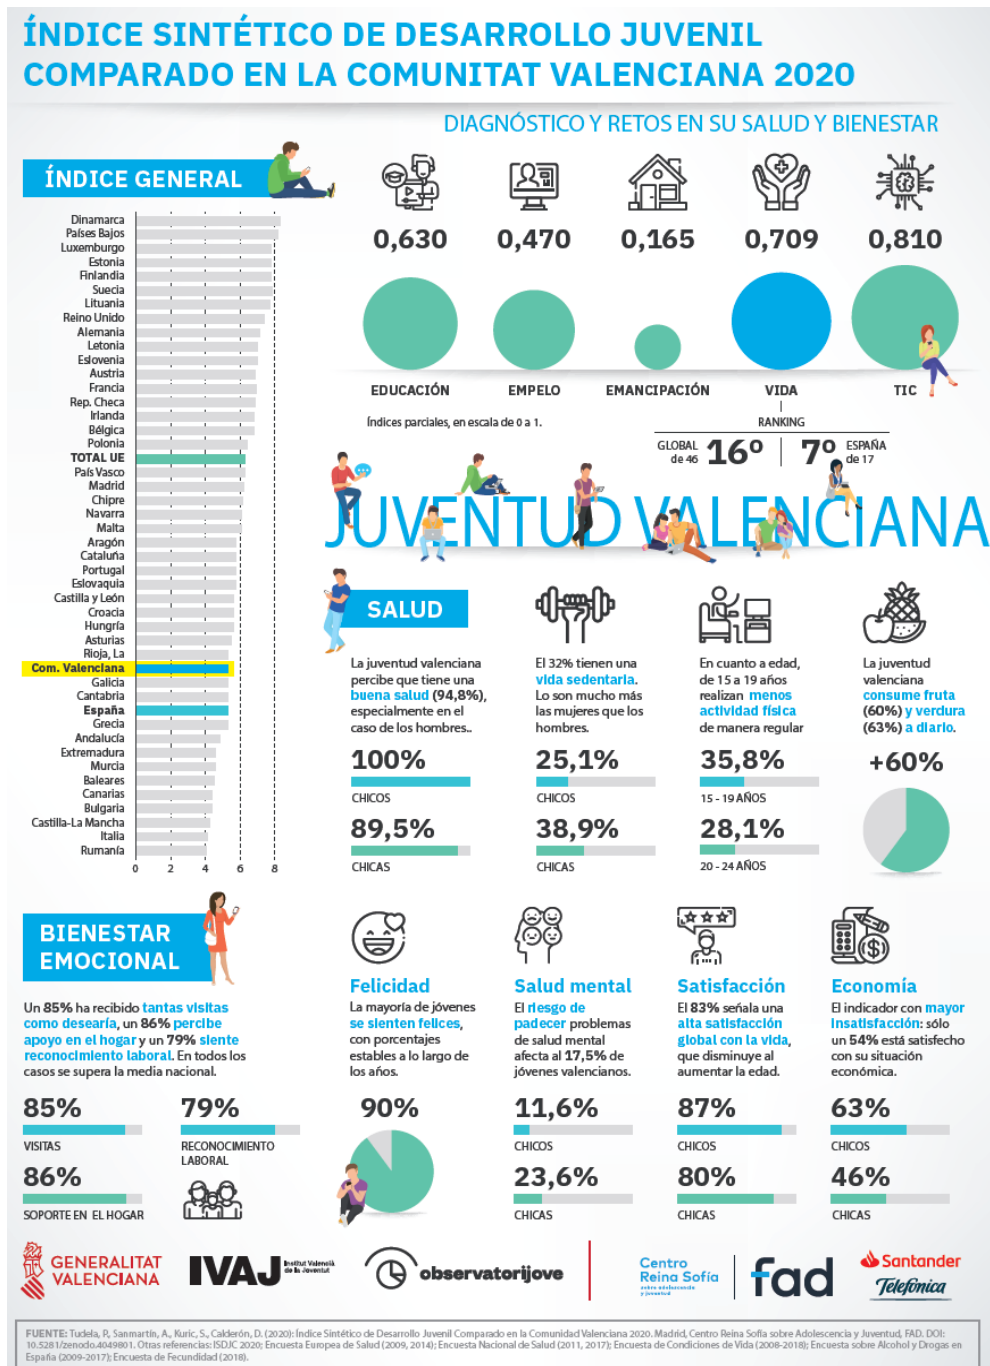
ÍNDICE SINTÉTICO DE DESARROLLO JUVENIL COMPARADO EN LA COMUNITAT VALENCIANA 2020

DIAGNÓSTICO Y RETOS EN SU SALUD Y BIENESTAR

ÍNDICE GENERAL

Dinamarca
Países Bajos
Luxemburgo
Estonia
Finlandia
Suecia
Lituania
Reino Unido
Alemania
Letonia
Eslovenia
Austria
Francia
Rep. Checa
Irlanda
Bélgica
Polonia
TOTAL UE
País Vasco
Madrid
Chipre
Navarra
Malta
Aragón
Cataluña
Portugal
Eslovaquia
Castilla y León
Croacia
Hungría
Asturias
Rioja, La
Com. Valenciana
Galicia
Cantabria
España
Grecia
Andalucía
Extremadura
Murcia
Baleares
Canarias
Bulgaria
Castilla-La Mancha
Italia
Rumanía

0 2 4 6 8

0,630 0,470 0,165 0,709 0,810

EDUCACIÓN EMPELO EMANCIPACIÓN VIDA TIC

Índices parciales, en escala de 0 a 1.

RANKING
GLOBAL de 46 16º
7º ESPAÑA de 17

JUVENTUD VALENCIANA

SALUD

La juventud valenciana percibe que tiene una buena salud (94,8%), especialmente en el caso de los hombres..

El 32% tienen una vida sedentaria. Lo son mucho más las mujeres que los hombres.

En cuanto a edad, de 15 a 19 años realizan menos actividad física de manera regular

La juventud valenciana consume fruta (60%) y verdura (63%) a diario.

100%
CHICOS
89,5%
CHICAS

25,1%
CHICOS
38,9%
CHICAS

35,8%
15 - 19 AÑOS
28,1%
20 - 24 AÑOS

+60%

BIENESTAR EMOCIONAL

Un 85% ha recibido tantas visitas como desearía, un 86% percibe apoyo en el hogar y un 79% siente reconocimiento laboral. En todos los casos se supera la media nacional.

85%
VISITAS
79%
RECONOCIMIENTO LABORAL
86%
SOPORTE EN EL HOGAR

Felicidad
La mayoría de jóvenes se sienten felices, con porcentajes estables a lo largo de los años.
90%

Salud mental
El riesgo de padecer problemas de salud mental afecta al 17,5% de jóvenes valencianos.
11,6%
CHICOS
23,6%
CHICAS

Satisfacción
El 83% señala una alta satisfacción global con la vida, que disminuye al aumentar la edad.
87%
CHICOS
80%
CHICAS

Economía
El indicador con mayor insatisfacción: sólo un 54% está satisfecho con su situación económica.
63%
CHICOS
46%
CHICAS

GENERALITAT VALENCIANA
IVAJ Institut Valencià de la Joventut
observatorijove
Centro Reina Sofía sobre adolescencia y juventud
fad
Santander
Telefónica

FUENTE: Tudela, P., Sanmartín, A., Kuric, S., Calderón, D. (2020): Índice Sintético de Desarrollo Juvenil Comparado en la Comunidad Valenciana 2020. Madrid, Centro Reina Sofía sobre Adolescencia y Juventud, FAD. DOI: 10.5281/zenodo.4049801. Otras referencias: ISDJC 2020; Encuesta Europea de Salud (2009, 2014); Encuesta Nacional de Salud (2011, 2017); Encuesta de Condiciones de Vida (2008-2018); Encuesta sobre Alcohol y Drogas en España (2009-2017); Encuesta de Fecundidad (2018).